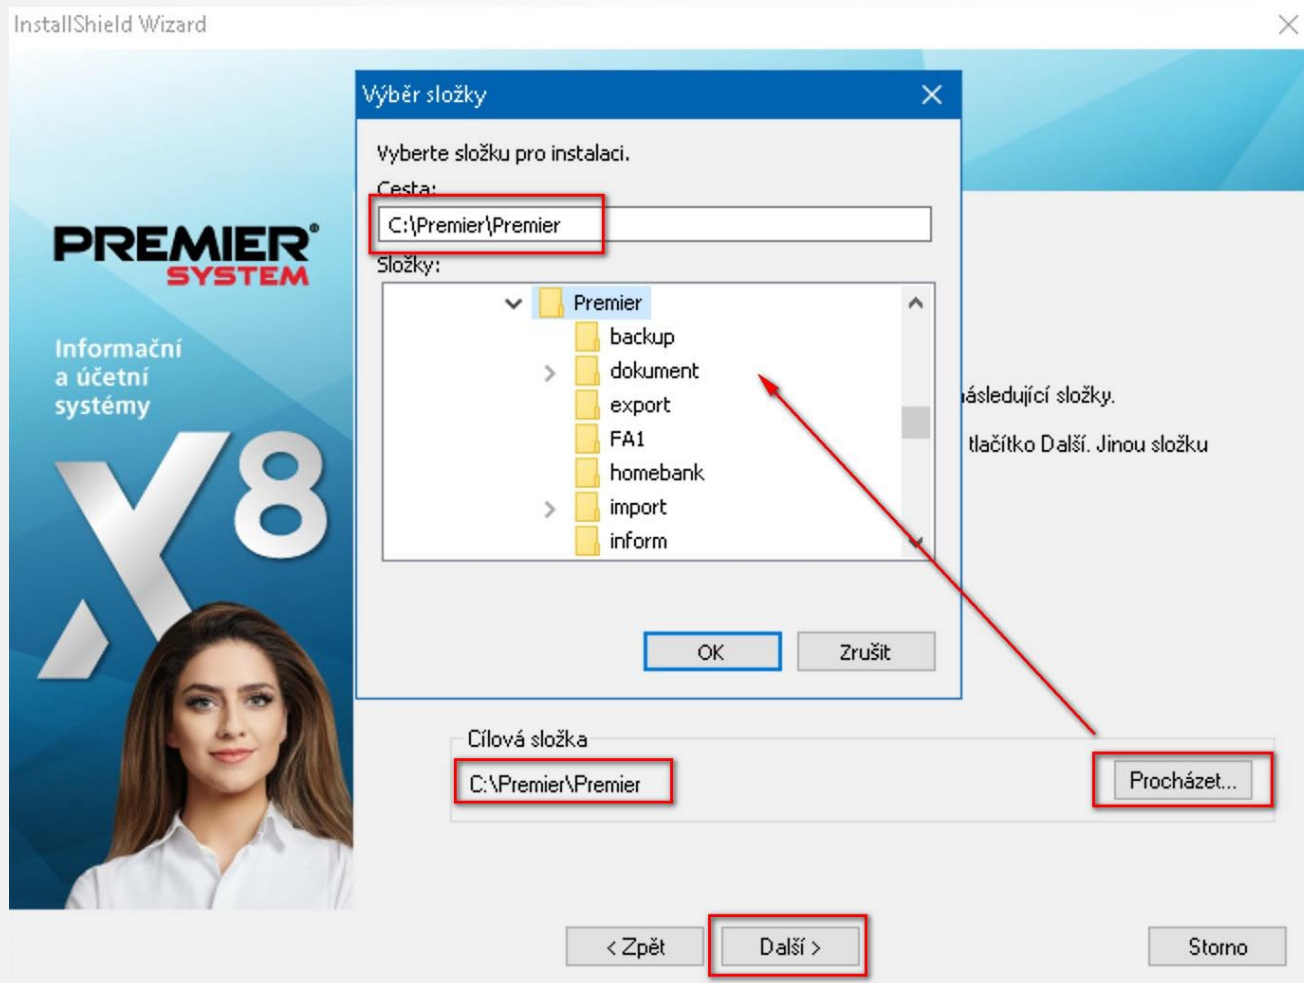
InstallShield Wizard

PREMIER® SYSTEM

Informační a účetní systémy

X8

Výběr složky

Vyberte složku pro instalaci.

Cesta:

C:\Premier\Premier

Složky:

Premier
backup
dokument
export
FA1
homebank
import
inform

OK Zrušit

ásledující složky.

tlačítko Další. Jinou složku

Cílová složka

C:\Premier\Premier

Procházet...

< Zpět Další > Storno